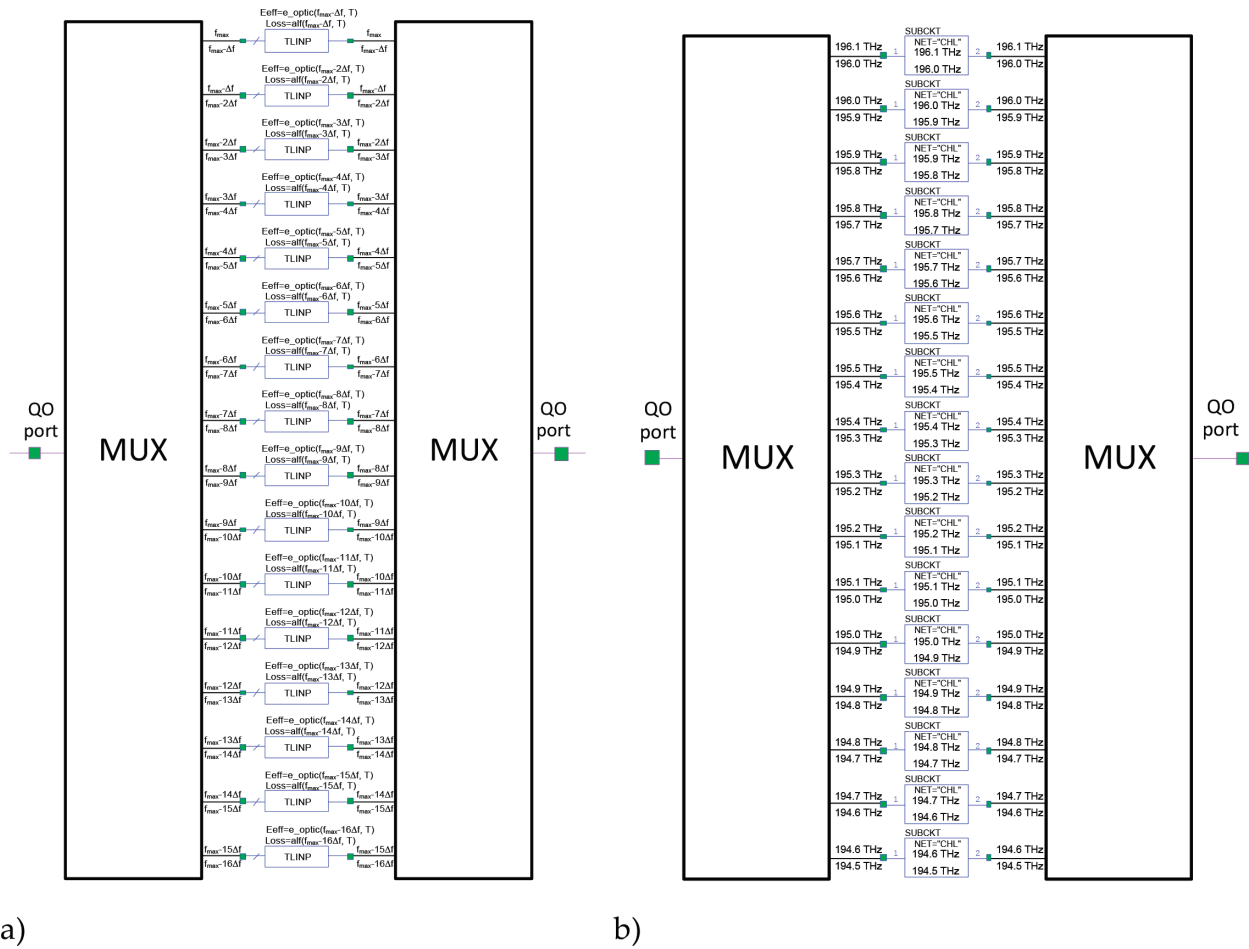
Eeff=e_optic($f_{max}$-Δf, T)
Loss=alf($f_{max}$-Δf, T)
$f_{max}$
$f_{max}$-Δf
TLINP
$f_{max}$
$f_{max}$-Δf

Eeff=e_optic($f_{max}$-2Δf, T)
Loss=alf($f_{max}$-2Δf, T)
$f_{max}$-Δf
$f_{max}$-2Δf
TLINP
$f_{max}$-Δf
$f_{max}$-2Δf

Eeff=e_optic($f_{max}$-3Δf, T)
Loss=alf($f_{max}$-3Δf, T)
$f_{max}$-2Δf
$f_{max}$-3Δf
TLINP
$f_{max}$-2Δf
$f_{max}$-3Δf

Eeff=e_optic($f_{max}$-4Δf, T)
Loss=alf($f_{max}$-4Δf, T)
$f_{max}$-3Δf
$f_{max}$-4Δf
TLINP
$f_{max}$-3Δf
$f_{max}$-4Δf

Eeff=e_optic($f_{max}$-5Δf, T)
Loss=alf($f_{max}$-5Δf, T)
$f_{max}$-4Δf
$f_{max}$-5Δf
TLINP
$f_{max}$-4Δf
$f_{max}$-5Δf

Eeff=e_optic($f_{max}$-6Δf, T)
Loss=alf($f_{max}$-6Δf, T)
$f_{max}$-5Δf
$f_{max}$-6Δf
TLINP
$f_{max}$-5Δf
$f_{max}$-6Δf

Eeff=e_optic($f_{max}$-7Δf, T)
Loss=alf($f_{max}$-7Δf, T)
$f_{max}$-6Δf
$f_{max}$-7Δf
TLINP
$f_{max}$-6Δf
$f_{max}$-7Δf

Eeff=e_optic($f_{max}$-8Δf, T)
Loss=alf($f_{max}$-8Δf, T)
$f_{max}$-7Δf
$f_{max}$-8Δf
TLINP
$f_{max}$-7Δf
$f_{max}$-8Δf

QO port
MUX

Eeff=e_optic($f_{max}$-9Δf, T)
Loss=alf($f_{max}$-9Δf, T)
$f_{max}$-8Δf
$f_{max}$-9Δf
TLINP
$f_{max}$-8Δf
$f_{max}$-9Δf

MUX
QO port

Eeff=e_optic($f_{max}$-10Δf, T)
Loss=alf($f_{max}$-10Δf, T)
$f_{max}$-9Δf
$f_{max}$-10Δf
TLINP
$f_{max}$-9Δf
$f_{max}$-10Δf

Eeff=e_optic($f_{max}$-11Δf, T)
Loss=alf($f_{max}$-11Δf, T)
$f_{max}$-10Δf
$f_{max}$-11Δf
TLINP
$f_{max}$-10Δf
$f_{max}$-11Δf

Eeff=e_optic($f_{max}$-12Δf, T)
Loss=alf($f_{max}$-12Δf, T)
$f_{max}$-11Δf
$f_{max}$-12Δf
TLINP
$f_{max}$-11Δf
$f_{max}$-12Δf

Eeff=e_optic($f_{max}$-13Δf, T)
Loss=alf($f_{max}$-13Δf, T)
$f_{max}$-12Δf
$f_{max}$-13Δf
TLINP
$f_{max}$-12Δf
$f_{max}$-13Δf

Eeff=e_optic($f_{max}$-14Δf, T)
Loss=alf($f_{max}$-14Δf, T)
$f_{max}$-13Δf
$f_{max}$-14Δf
TLINP
$f_{max}$-13Δf
$f_{max}$-14Δf

Eeff=e_optic($f_{max}$-15Δf, T)
Loss=alf($f_{max}$-15Δf, T)
$f_{max}$-14Δf
$f_{max}$-15Δf
TLINP
$f_{max}$-14Δf
$f_{max}$-15Δf

Eeff=e_optic($f_{max}$-16Δf, T)
Loss=alf($f_{max}$-16Δf, T)
$f_{max}$-15Δf
$f_{max}$-16Δf
TLINP
$f_{max}$-15Δf
$f_{max}$-16Δf

a)

196.1 THz
196.0 THz
SUBCKT
NET="CHL"
196.1 THz
196.0 THz
1 2
196.1 THz
196.0 THz

196.0 THz
195.9 THz
SUBCKT
NET="CHL"
196.0 THz
195.9 THz
1 2
196.0 THz
195.9 THz

195.9 THz
195.8 THz
SUBCKT
NET="CHL"
195.9 THz
195.8 THz
1 2
195.9 THz
195.8 THz

195.8 THz
195.7 THz
SUBCKT
NET="CHL"
195.8 THz
195.7 THz
1 2
195.8 THz
195.7 THz

195.7 THz
195.6 THz
SUBCKT
NET="CHL"
195.7 THz
195.6 THz
1 2
195.7 THz
195.6 THz

195.6 THz
195.5 THz
SUBCKT
NET="CHL"
195.6 THz
195.5 THz
1 2
195.6 THz
195.5 THz

195.5 THz
195.4 THz
SUBCKT
NET="CHL"
195.5 THz
195.4 THz
1 2
195.5 THz
195.4 THz

QO port
MUX

195.4 THz
195.3 THz
SUBCKT
NET="CHL"
195.4 THz
195.3 THz
1 2
195.4 THz
195.3 THz

MUX
QO port

195.3 THz
195.2 THz
SUBCKT
NET="CHL"
195.3 THz
195.2 THz
1 2
195.3 THz
195.2 THz

195.2 THz
195.1 THz
SUBCKT
NET="CHL"
195.2 THz
195.1 THz
1 2
195.2 THz
195.1 THz

195.1 THz
195.0 THz
SUBCKT
NET="CHL"
195.1 THz
195.0 THz
1 2
195.1 THz
195.0 THz

195.0 THz
194.9 THz
SUBCKT
NET="CHL"
195.0 THz
194.9 THz
1 2
195.0 THz
194.9 THz

194.9 THz
194.8 THz
SUBCKT
NET="CHL"
194.9 THz
194.8 THz
1 2
194.9 THz
194.8 THz

194.8 THz
194.7 THz
SUBCKT
NET="CHL"
194.8 THz
194.7 THz
1 2
194.8 THz
194.7 THz

194.7 THz
194.6 THz
SUBCKT
NET="CHL"
194.7 THz
194.6 THz
1 2
194.7 THz
194.6 THz

194.6 THz
194.5 THz
SUBCKT
NET="CHL"
194.6 THz
194.5 THz
1 2
194.6 THz
194.5 THz

b)